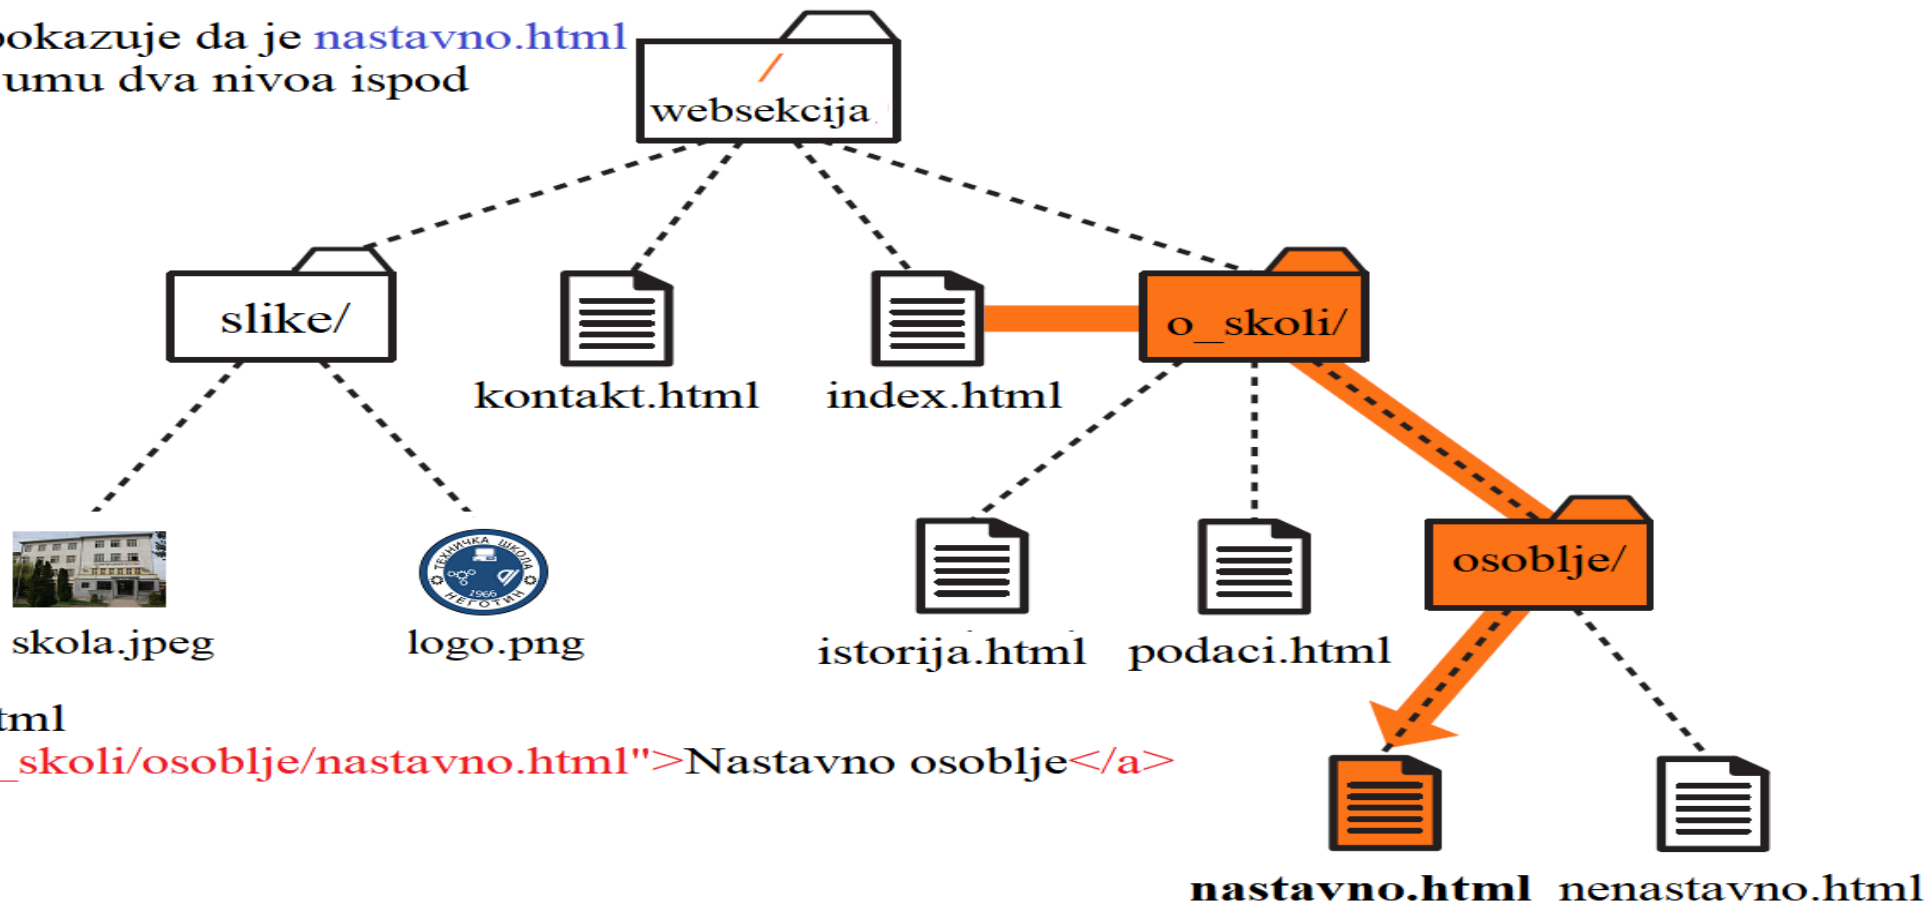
okazuje da je nastavno.html
umu dva nivoa ispod

/
websekcija

slike/

kontakt.html

index.html

o_skoli/

skola.jpeg

ТЕХНИЧКА ШКОЛА
1966
НЕГОТИН

logo.png

istorija.html

podaci.html

osoblje/

tml
_skoli/osoblje/nastavno.html">Nastavno osoblje</a>

nastavno.html

nenastavno.html